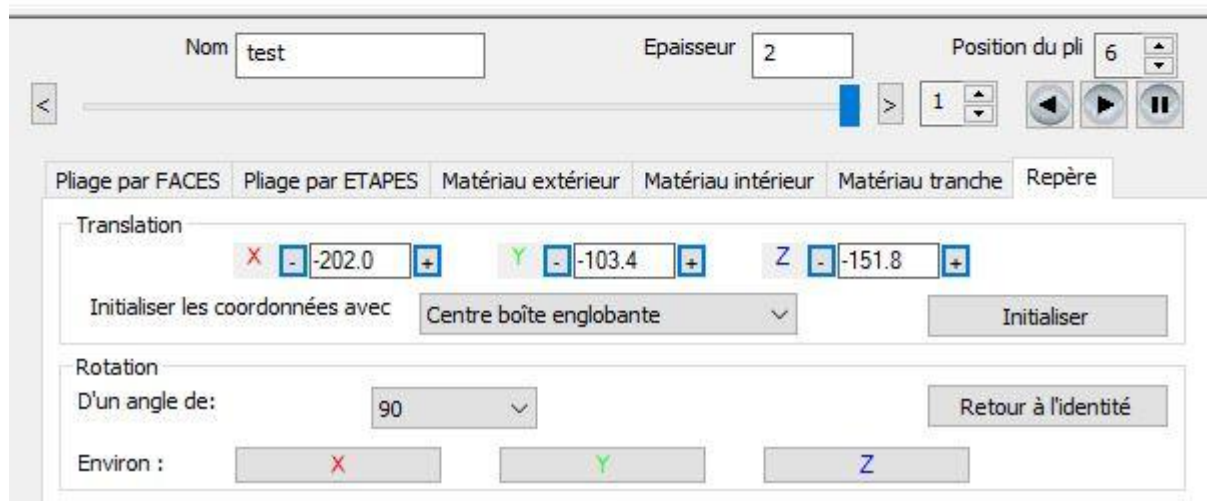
Nom test

Epaisseur 2

Position du pli 6

< > 1

Pliage par FACES | Pliage par ETAPES | Matériau extérieur | Matériau intérieur | Matériau tranche | Repère

Translation

X - -202.0 + Y - -103.4 + Z - -151.8 +

Initialiser les coordonnées avec Centre boîte englobante Initialiser

Rotation

D'un angle de: 90 Retour à l'identité

Environ : X Y Z